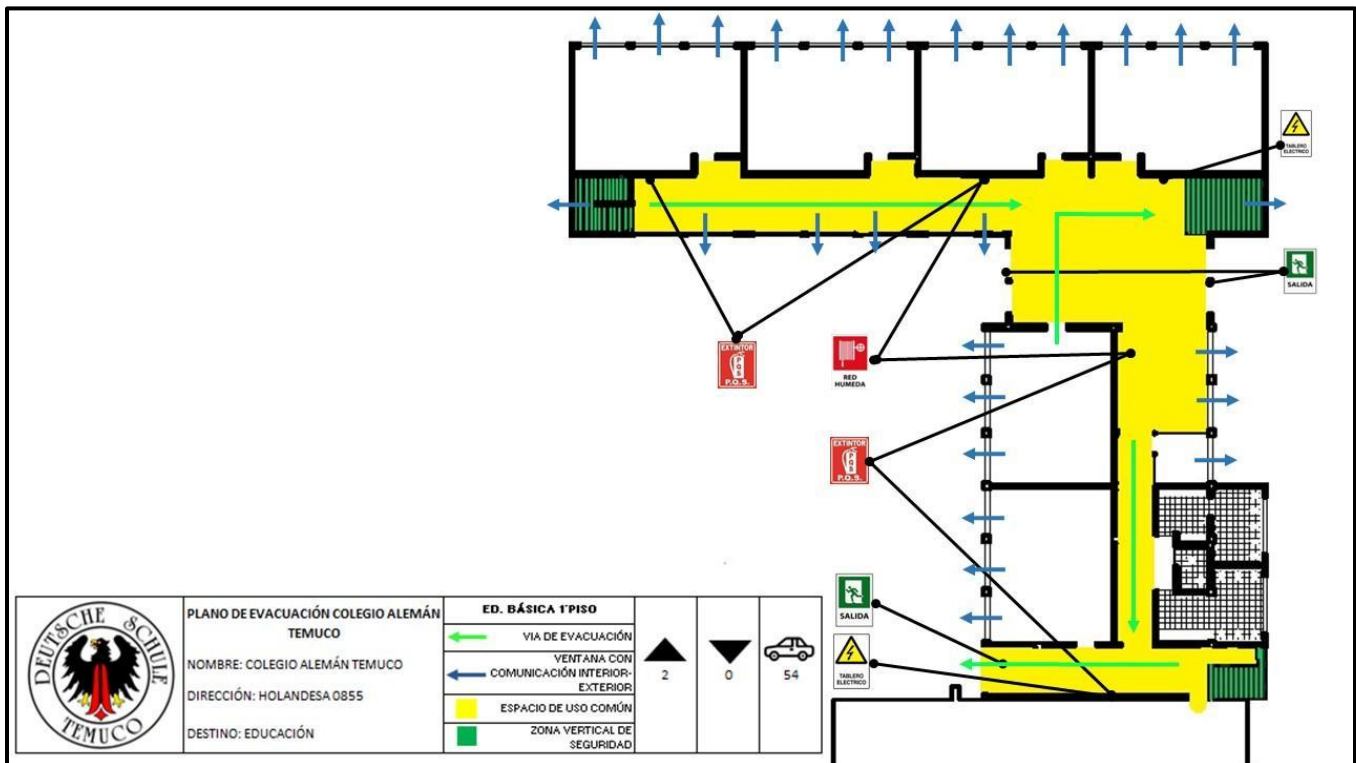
TABLERO ELECTRICO

SALIDA

EXTINTOR
P.Q.S.
P.O.S.

RED HUMEDA

EXTINTOR
P.Q.S.
P.O.S.

SALIDA

TABLERO ELECTRICO

DEUTSCHE SCHULE TEMUCO

PLANO DE EVACUACIÓN COLEGIO ALEMÁN TEMUCO

NOMBRE: COLEGIO ALEMÁN TEMUCO

DIRECCIÓN: HOLANDESA 0855

DESTINO: EDUCACIÓN

ED. BÁSICA 1°PISO

VIA DE EVACUACIÓN

VENTANA CON COMUNICACIÓN INTERIOR-EXTERIOR

ESPACIO DE USO COMÚN

ZONA VERTICAL DE SEGURIDAD

2

0

54